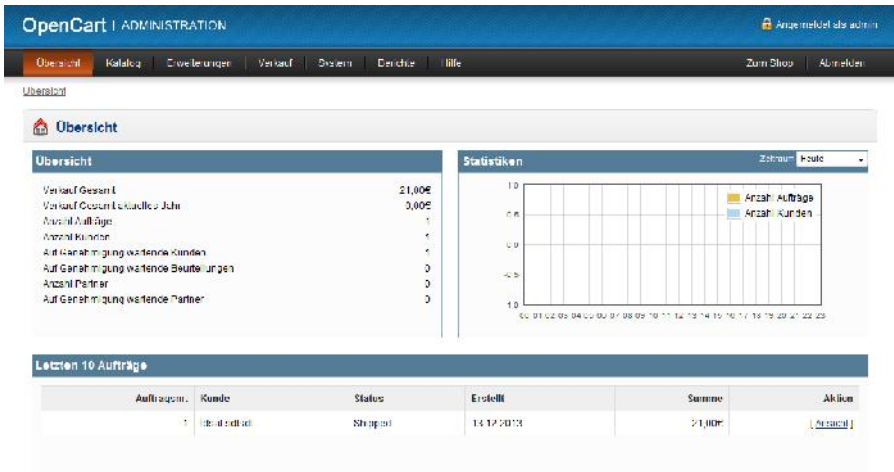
OpenCart | ADMINISTRATION

Angemeldet als admin

Übersicht | Katalog | Erweiterungen | Verkauf | System | Berichte | Hilfe | Zum Shop | Abmelden

Übersicht

Übersicht

Übersicht

Verkauf Gesamt 21,00€
Verkauf Gesamt aktuelles Jahr 0,00€
Anzahl Aufträge 1
Anzahl Kunden 1
Auf Genehmigung wartende Kunden 1
Auf Genehmigung wartende Beurteilungen 0
Anzahl Partner 0
Auf Genehmigung wartende Partner 0

Statistiken

Zeitraum Heute

1.0
0.5
0.0
-0.5
-1.0

00 01 02 03 04 05 06 07 08 09 10 11 12 13 14 15 16 17 18 19 20 21 22 23

Anzahl Aufträge
Anzahl Kunden

Letzten 10 Aufträge

| Auftragsnr. | Kunde | Status | Erstellt | Summe | Aktion |
|---|---|---|---|---|---|
| 1 | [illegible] | Shipped | 13.12.2013 | 21,00€ | [ Ansicht ] |